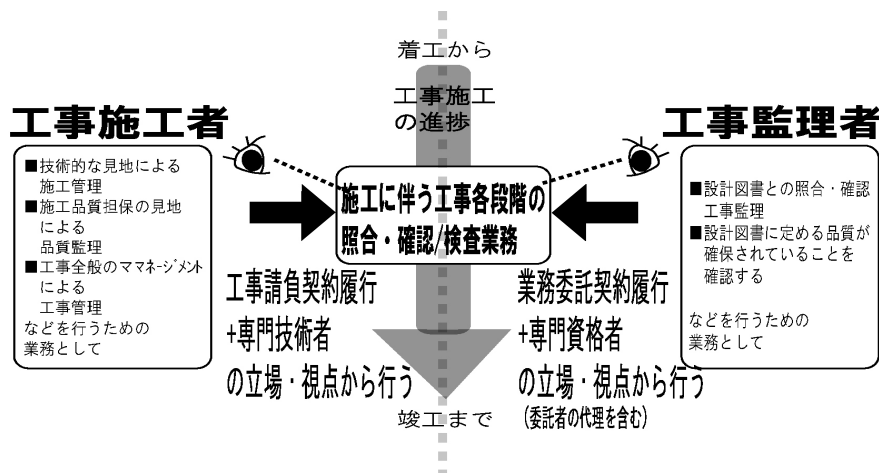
着工から

工事施工の進捗

工事施工者

■技術的な見地による施工管理
■施工品質担保の見地による品質監理
■工事全般のママネージメントによる工事管理
などを行うための業務として

施工に伴う工事各段階の照合・確認/検査業務

工事請負契約履行
+専門技術者
の立場・視点から行う

工事監理者

■設計図書との照合・確認工事監理
■設計図書に定める品質が確保されていることを確認する

などを行うための業務として

業務委託契約履行
+専門資格者
の立場・視点から行う
(委託者の代理を含む)

竣工まで